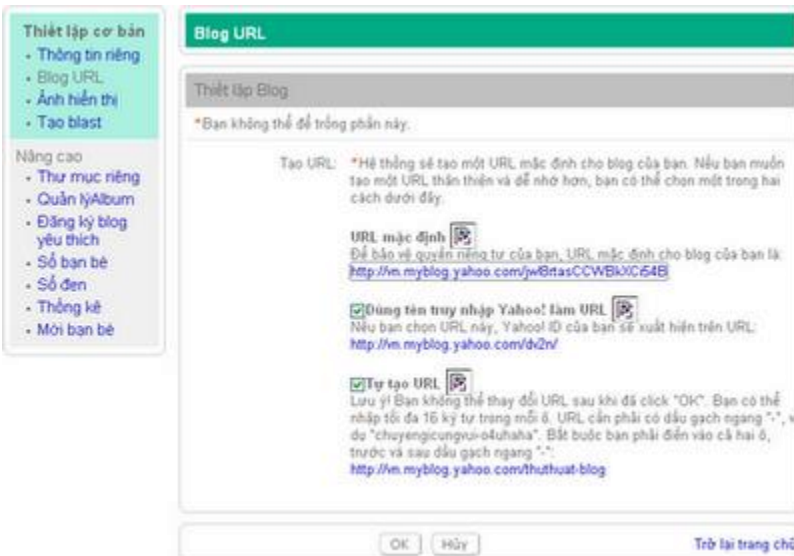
Thiết lập cơ bản
- Thông tin riêng
- Blog URL
- Ảnh hiển thị
- Tạo blast

Nâng cao
- Thư mục riêng
- Quản lý Album
- Đăng ký blog yêu thích
- Sổ bạn bè
- Sổ đen
- Thống kê
- Mời bạn bè

Blog URL

Thiết lập Blog

*Bạn không thể để trống phần này.

Tạo URL: *Hệ thống sẽ tạo một URL mặc định cho blog của bạn. Nếu bạn muốn tạo một URL thân thiện và dễ nhớ hơn, bạn có thể chọn một trong hai cách dưới đây.

URL mặc định
Để bảo vệ quyền riêng tư của bạn, URL mặc định cho blog của bạn là:
http://vn.myblog.yahoo.com/jw8rtasCCWBkXCi54B

Dùng tên truy nhập Yahoo! làm URL
Nếu bạn chọn URL này, Yahoo! ID của bạn sẽ xuất hiện trên URL:
http://vn.myblog.yahoo.com/dv2n/

Tự tạo URL
Lưu ý! Bạn không thể thay đổi URL sau khi đã click "OK". Bạn có thể nhập tối đa 16 ký tự trong mỗi ô. URL cần phải có dấu gạch ngang "-", ví dụ "chuyengicungvui-o4uhaha". Bắt buộc bạn phải điền vào cả hai ô, trước và sau dấu gạch ngang "-".
http://vn.myblog.yahoo.com/thuthuat-blog

OK Hủy

Trở lại trang chủ